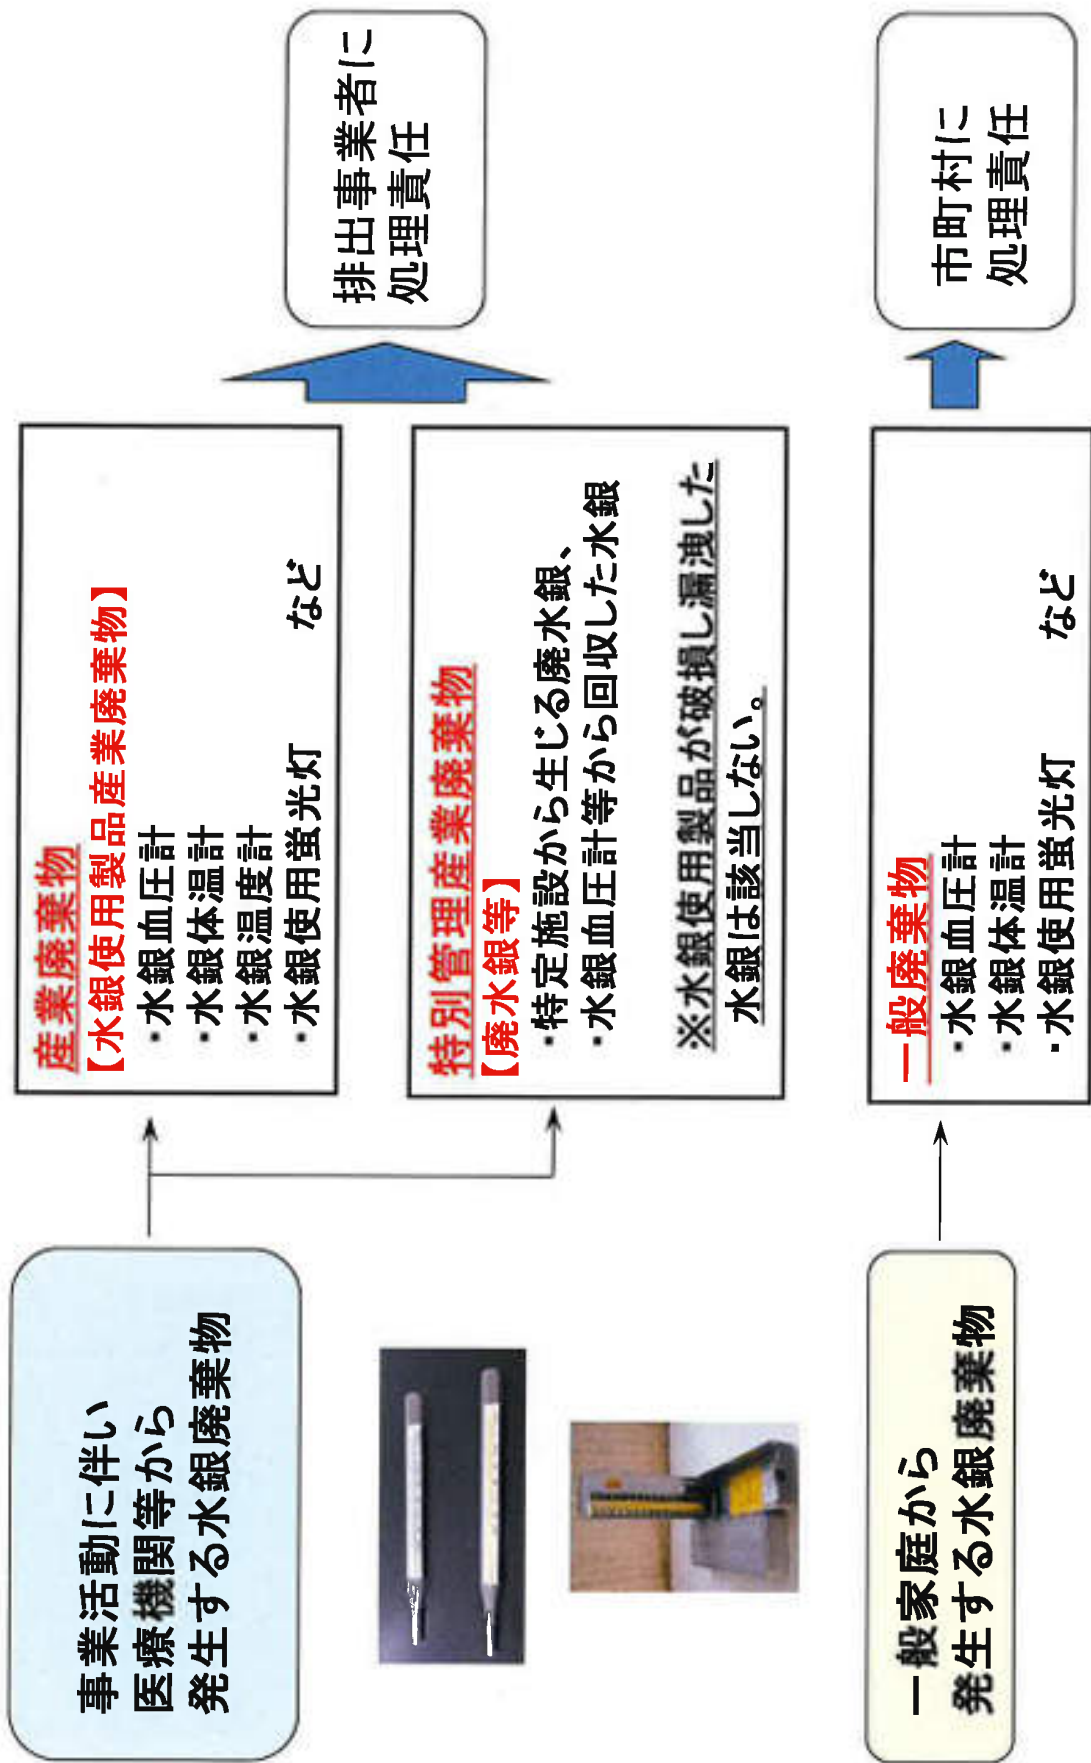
事業活動に伴い
医療機関等から
発生する水銀廃棄物

産業廃棄物
【水銀使用製品産業廃棄物】
・水銀血圧計
・水銀体温計
・水銀湿度計
・水銀使用用蛍光灯 など

特別管理産業廃棄物
【廃水銀等】
・特定施設から生じる廃水銀、
・水銀血圧計等から回収した水銀

※水銀使用製品が破損し漏洩した水銀は該当しない。

排出事業者に
処理責任

一般家庭から
発生する水銀廃棄物

一般廃棄物
・水銀血圧計
・水銀体温計
・水銀使用用蛍光灯 など

市町村に
処理責任